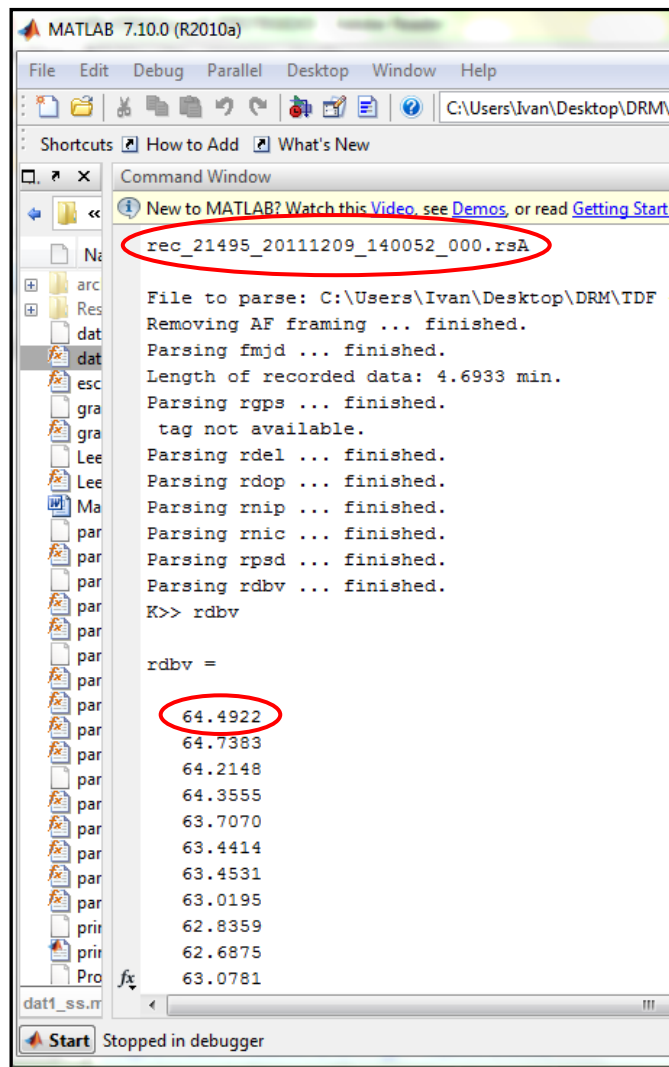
MATLAB 7.10.0 (R2010a)

File Edit Debug Parallel Desktop Window Help

C:\Users\Ivan\Desktop\DRM\

Shortcuts How to Add What's New

Command Window

New to MATLAB? Watch this Video, see Demos, or read Getting Start

rec_21495_20111209_140052_000.rsA

File to parse: C:\Users\Ivan\Desktop\DRM\TDF
Removing AF framing ... finished.
Parsing fmjd ... finished.
Length of recorded data: 4.6933 min.
Parsing rgps ... finished.
 tag not available.
Parsing rdel ... finished.
Parsing rdop ... finished.
Parsing rnip ... finished.
Parsing rnic ... finished.
Parsing rpsd ... finished.
Parsing rdbv ... finished.
K>> rdbv

rdbv =

64.4922
64.7383
64.2148
64.3555
63.7070
63.4414
63.4531
63.0195
62.8359
62.6875
63.0781

Na
arc
Res
dat
dat
esc
gra
gra
Lee
Lee
Ma
par
par
par
par
par
par
par
par
par
par
par
par
par
par
par
prir
prir
Pro
dat1_ss.m

Start Stopped in debugger